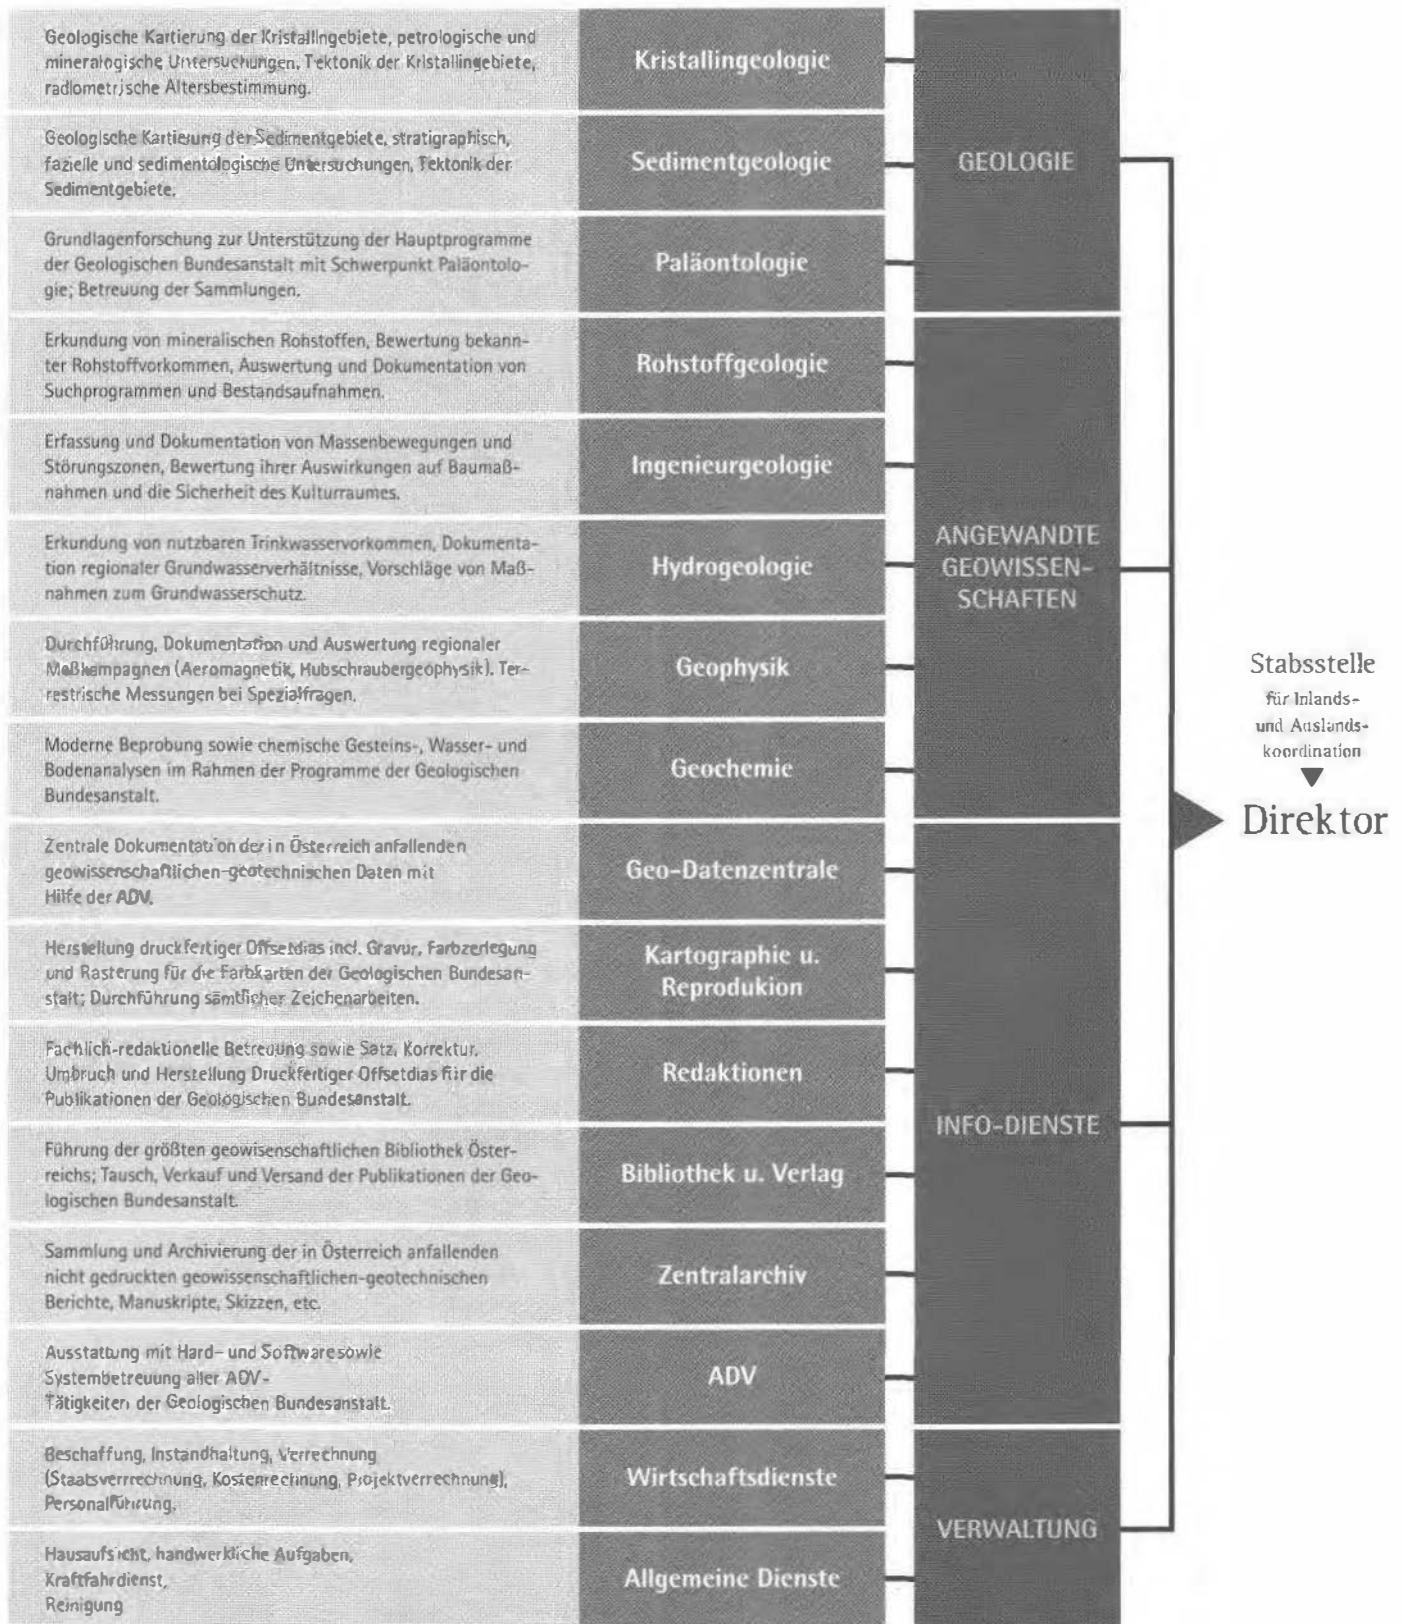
Geologische Kartierung der Kristallingebiete, petrologische und mineralogische Untersuchungen, Tektonik der Kristallingebiete, radiometrische Altersbestimmung.

Kristallingeologie

Geologische Kartierung der Sedimentgebiete, stratigraphisch, fazielle und sedimentologische Untersuchungen, Tektonik der Sedimentgebiete.

Sedimentgeologie

Grundlagenforschung zur Unterstützung der Hauptprogramme der Geologischen Bundesanstalt mit Schwerpunkt Paläontologie; Betreuung der Sammlungen.

Paläontologie

GEOLOGIE

Erkundung von mineralischen Rohstoffen, Bewertung bekannter Rohstoffvorkommen, Auswertung und Dokumentation von Suchprogrammen und Bestandsaufnahmen.

Rohstoffgeologie

Erfassung und Dokumentation von Massenbewegungen und Störungszonen, Bewertung ihrer Auswirkungen auf Baumaßnahmen und die Sicherheit des Kulturraumes.

Ingenieurgeologie

Erkundung von nutzbaren Trinkwasservorkommen, Dokumentation regionaler Grundwasserverhältnisse, Vorschläge von Maßnahmen zum Grundwasserschutz.

Hydrogeologie

Durchführung, Dokumentation und Auswertung regionaler Meßkampagnen (Aeromagnetik, Hubschraubergeophysik). Terrestrische Messungen bei Spezialfragen.

Geophysik

Moderne Beprobung sowie chemische Gesteins-, Wasser- und Bodenanalysen im Rahmen der Programme der Geologischen Bundesanstalt.

Geochemie

ANGEWANDTE GEOWISSEN-SCHAFTEN

Zentrale Dokumentation der in Österreich anfallenden geowissenschaftlichen-geotechnischen Daten mit Hilfe der ADV.

Geo-Datenzentrale

Herstellung druckfertiger Offsetdias incl. Gravur, Farbzerlegung und Rasterung für die Farbkarten der Geologischen Bundesanstalt; Durchführung sämtlicher Zeichenarbeiten.

Kartographie u. Reprodukion

Fachlich-redaktionelle Betreuung sowie Satz, Korrektur, Umbruch und Herstellung Druckfertiger Offsetdias für die Publikationen der Geologischen Bundesanstalt.

Redaktionen

Führung der größten geowisenschaftlichen Bibliothek Österreichs; Tausch, Verkauf und Versand der Publikationen der Geologischen Bundesanstalt.

Bibliothek u. Verlag

Sammlung und Archivierung der in Österreich anfallenden nicht gedruckten geowissenschaftlichen-geotechnischen Berichte, Manuskripte, Skizzen, etc.

Zentralarchiv

Ausstattung mit Hard- und Software sowie Systembetreuung aller ADV-Tätigkeiten der Geologischen Bundesanstalt.

ADV

INFO-DIENSTE

Beschaffung, Instandhaltung, Verrechnung (Staatsverrechnung, Kostenrechnung, Projektverrechnung), Personalführung.

Wirtschaftsdienste

Hausaufsicht, handwerkliche Aufgaben, Kraftfahrdienst, Reinigung

Allgemeine Dienste

VERWALTUNG

Stabsstelle
für Inlands- und Auslands-koordination

Direktor